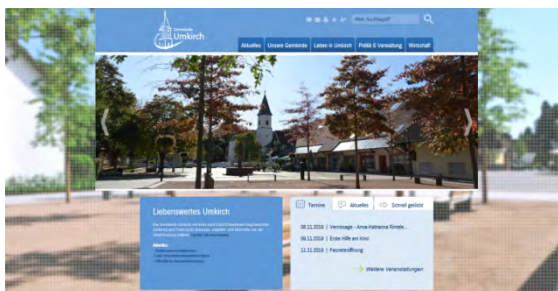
Gemeinde Umkirch

Was suchen?

Aktuelles | Unsere Gemeinde | Leben in Umkirch | Politik & Verwaltung | Wirtschaft

Liebenswertes Umkirch

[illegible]

Termine | Aktuelles | Schnell gefunden

08.11.2019 | Vernissage - Anna-Katharina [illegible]

09.11.2019 | Erste Hilfe am Kind

11.11.2019 | Fasnetseröffnung

Weitere Veranstaltungen